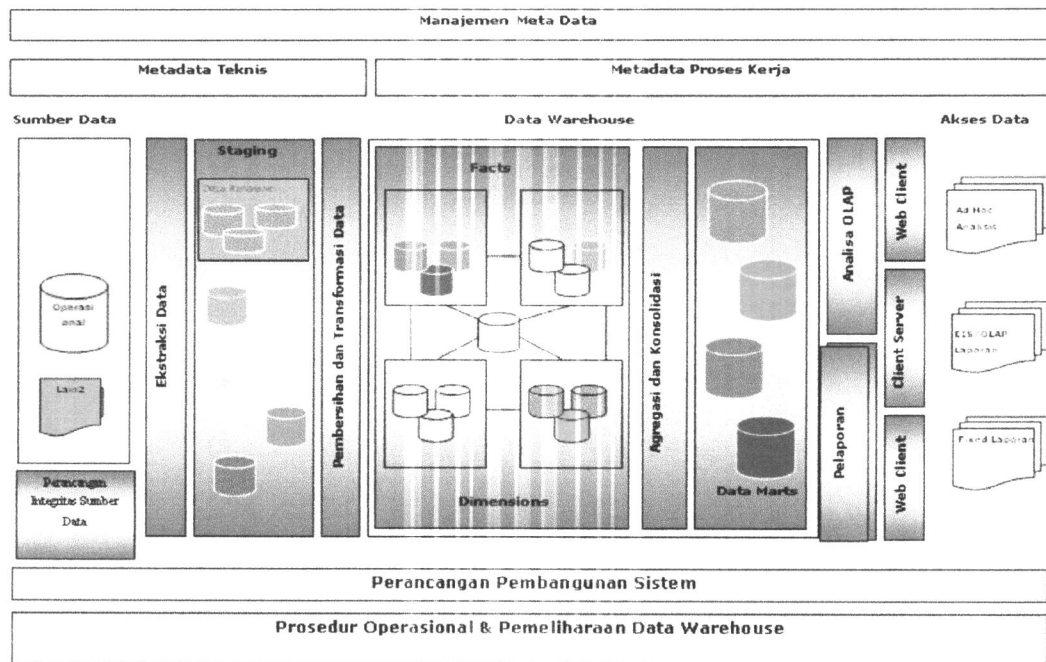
Manajemen Meta Data

Metadata Teknis

Metadata Proses Kerja

Sumber Data

Data Warehouse

Akses Data

Operasi onal

Lain2

Perancangan Integritas Sumber Data

Ekstraksi Data

Staging

Data Relasional

Pembersihan dan Transformasi Data

Facts

Dimensions

Agregasi dan Konsolidasi

Data Marts

Analisa OLAP

Pelaporan

Web Client

Client Server

Web Client

Ad Hoc Analisis

EIS OLAP Laporan

Fixed Laporan

Perancangan Pembangunan Sistem

Prosedur Operasional & Pemeliharaan Data Warehouse